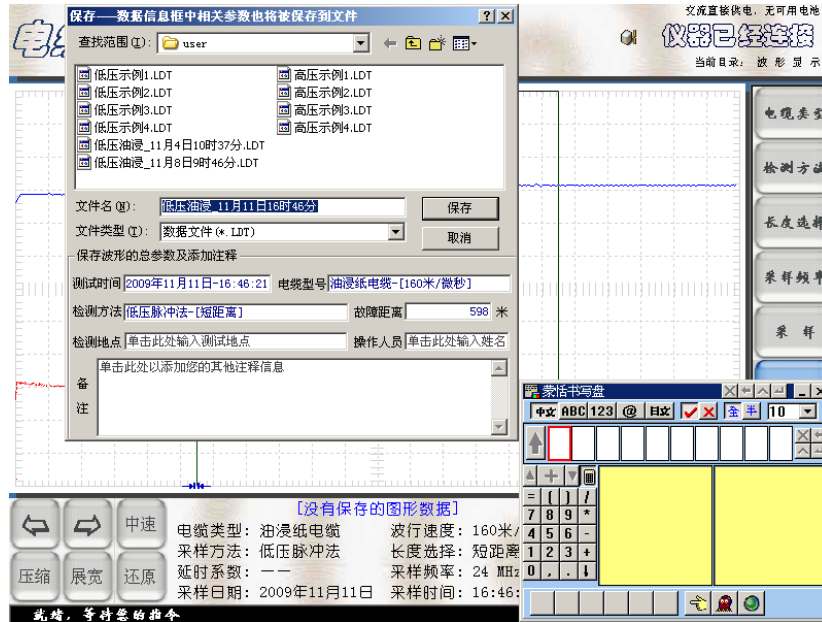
保存——数据信息框中相关参数也将被保存到文件

查找范围(I): user

低压示例1.LDT
低压示例2.LDT
低压示例3.LDT
低压示例4.LDT
低压油浸_11月4日10时37分.LDT
低压油浸_11月8日9时46分.LDT
高压示例1.LDT
高压示例2.LDT
高压示例3.LDT
高压示例4.LDT

文件名(N): 低压油浸_11月11日16时46分
保存
文件类型(T): 数据文件(*.LDT)
取消

保存波形的总参数及添加注释
测试时间 2009年11月11日-16:46:21 电缆型号 油浸纸电缆-[160米/微秒]
检测方法 低压脉冲法-[短距离] 故障距离 598 米
检测地点 单击此处输入测试地点 操作人员 单击此处输入姓名
备注 单击此处以添加您的其他注释信息

交流直接供电，无可用电池
仪器已经连接
当前目录：波形显示

电缆类
检测方法
长度选择
采样频率
采样

蒙恬书写盘
中文 ABC 123 @ 日文 全 半 10
7 8 9 *
4 5 6 -
1 2 3 +
0 , . ↓

[没有保存的图形数据]
中速
压缩 展宽 还原
电缆类型：油浸纸电缆 波行速度：160米/
采样方法：低压脉冲法 长度选择：短距离
延时系数：—— 采样频率：24 MHz
采样日期：2009年11月11日 采样时间：16:46:
就绪，等待您的指令